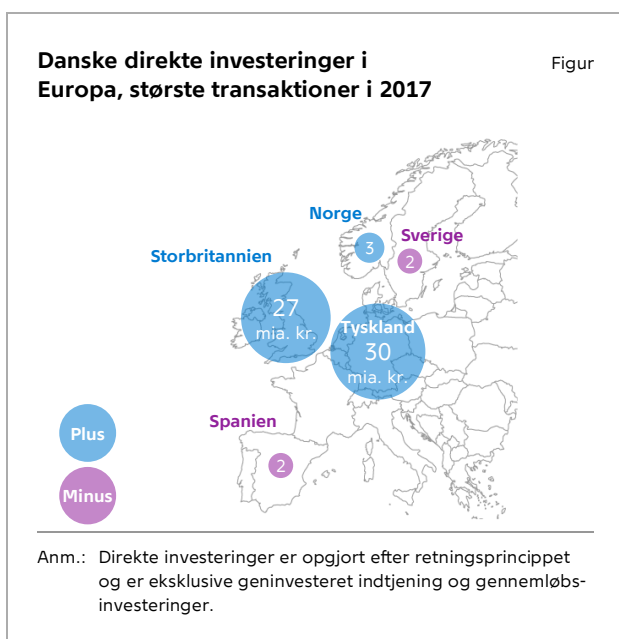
Danske direkte investeringer i Europa, største transaktioner i 2017

Figur

Norge

Sverige

Storbritannien

3

2

27
mia. kr.

Tyskland
30
mia. kr.

Spanien

2

Plus

Minus

Anm.: Direkte investeringer er opgjort efter retningsprincippet og er eksklusive geninvesteret indtjening og gennemløbsinvesteringer.